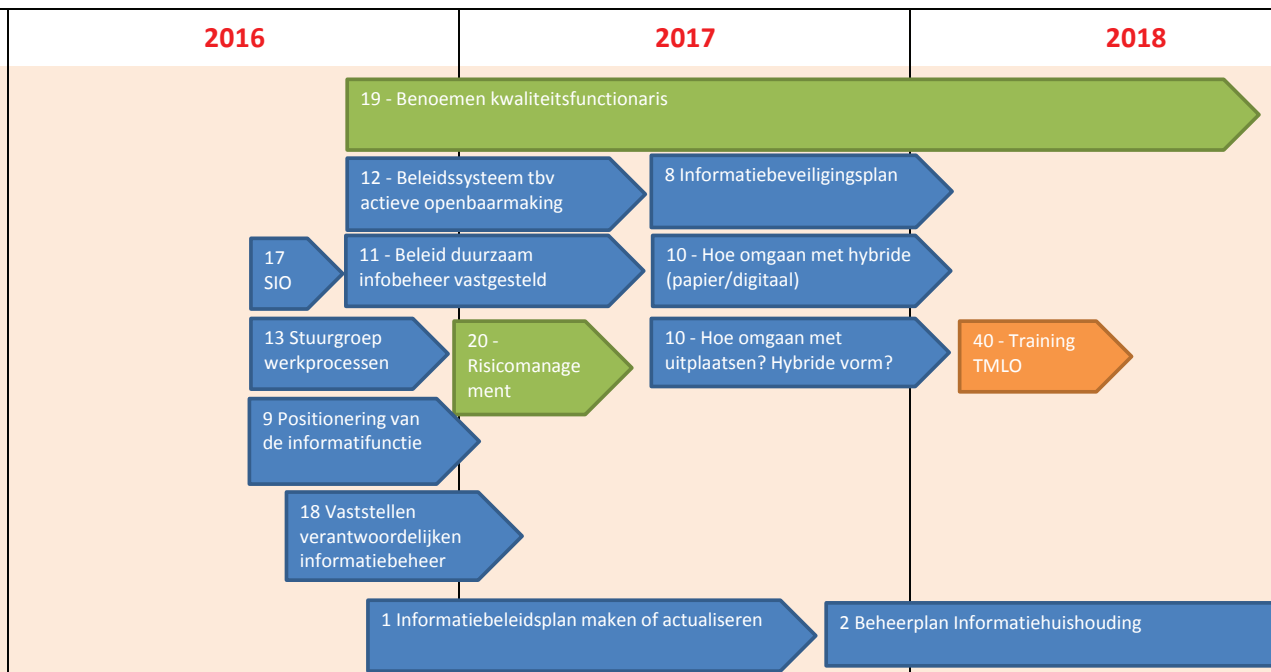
| 2016 | 2017 | 2018 |
|---|---|---|

19 - Benoemen kwaliteitsfunctionaris

12 - Beleidssysteem tbv actieve openbaarmaking

8 Informatiebeveiligingsplan

17 SIO

11 - Beleid duurzaam infobeheer vastgesteld

10 - Hoe omgaan met hybride (papier/digitaal)

13 Stuurgroep werkprocessen

20 - Risicomanagement

10 - Hoe omgaan met uitplaatsen? Hybride vorm?

40 - Training TMLO

9 Positionering van de informatifunctie

18 Vaststellen verantwoordelijken informatiebeheer

1 Informatiebeleidsplan maken of actualiseren

2 Beheerplan Informatiehuishouding